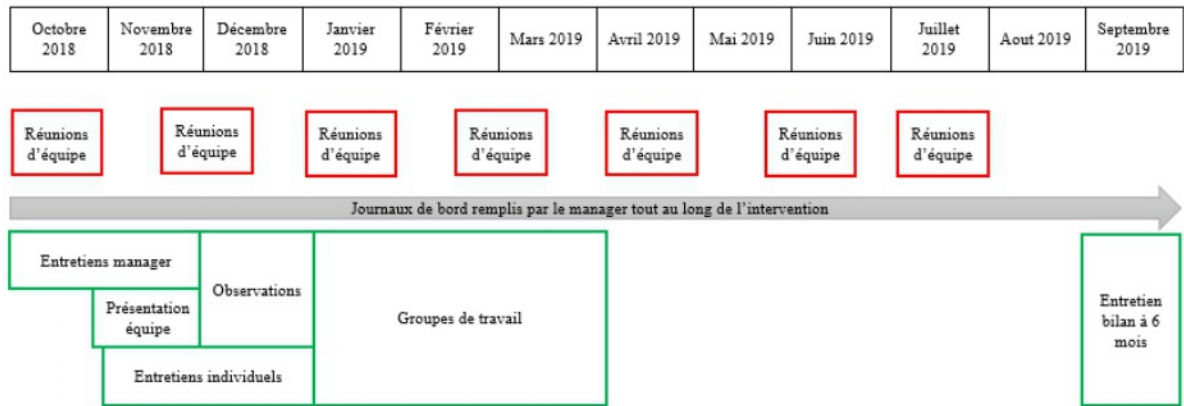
| Octobre 2018 | Novembre 2018 | Décembre 2018 | Janvier 2019 | Février 2019 | Mars 2019 | Avril 2019 | Mai 2019 | Juin 2019 | Juillet 2019 | Aout 2019 | Septembre 2019 |
|---|---|---|---|---|---|---|---|---|---|---|---|

Réunions d'équipe

Réunions d'équipe

Réunions d'équipe

Réunions d'équipe

Réunions d'équipe

Réunions d'équipe

Réunions d'équipe

Journaux de bord remplis par le manager tout au long de l'intervention

Entretiens manager

Présentation équipe

Observations

Groupes de travail

Entretiens individuels

Entretien bilan à 6 mois